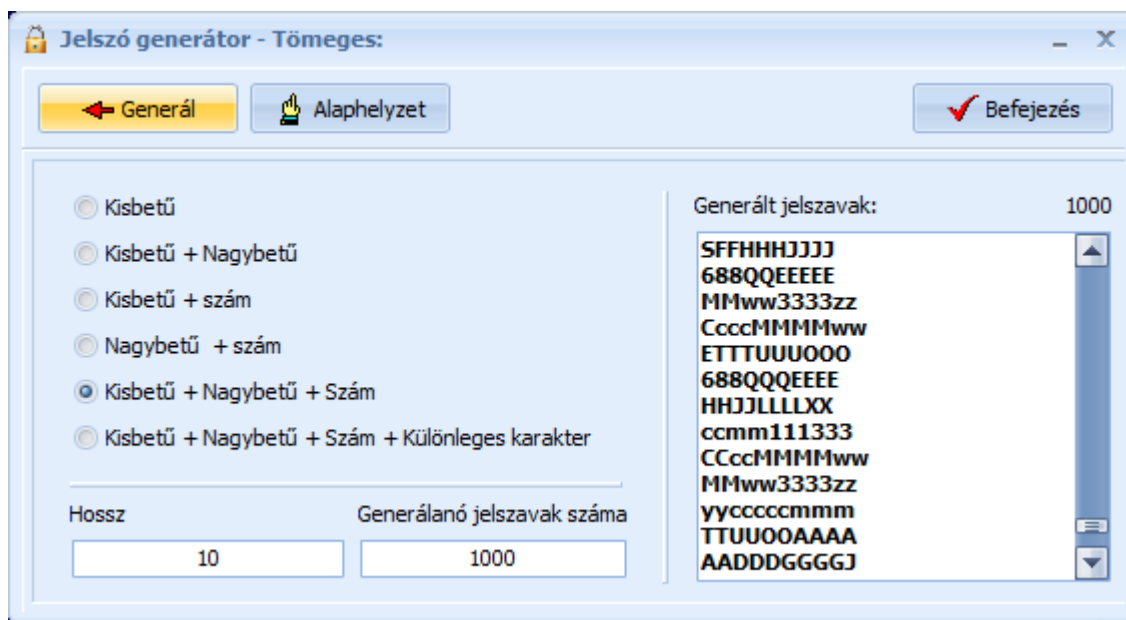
Jelszó generátor - Tömeges:

Generál
Alaphelyzet
Befejezés

Kisbetű
Kisbetű + Nagybetű
Kisbetű + szám
Nagybetű + szám
Kisbetű + Nagybetű + Szám
Kisbetű + Nagybetű + Szám + Különleges karakter

Hossz
10
Generálanó jelszavak száma
1000

Generált jelszavak: 1000

SFFHHHJJJJ
688QQEEEEE
MMww3333zz
CcccMMMMww
ETTTUUUOOO
688QQQEEEE
HHJJLLLLXX
ccmm111333
CCccMMMMww
MMww3333zz
yycccccmmm
TTUUOOAAAA
AADDDGGGGJ